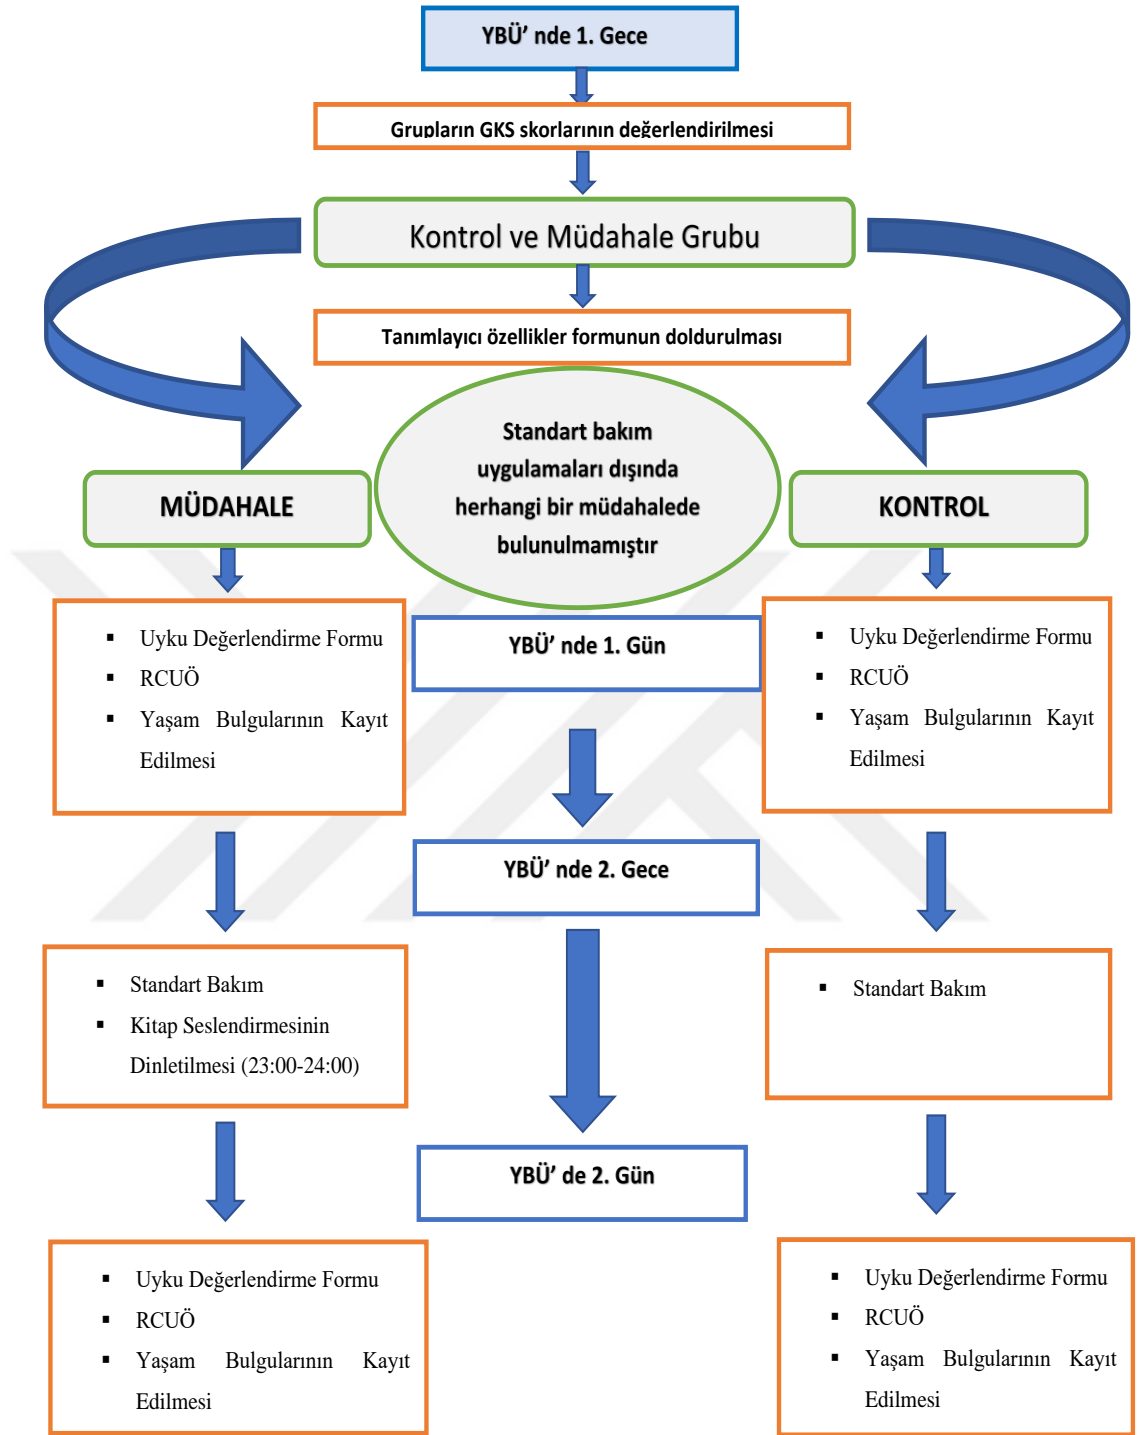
YBÜ' nde 1. Gece

Grupların GKS skorlarının değerlendirilmesi

Kontrol ve Müdahale Grubu

Tanımlayıcı özellikler formunun doldurulması

Standart bakım uygulamaları dışında herhangi bir müdahalede bulunulmamıştır

MÜDAHALE

KONTROL

- Uyku Değerlendirme Formu
- RCUÖ
- Yaşam Bulgularının Kayıt Edilmesi

YBÜ' nde 1. Gün

- Uyku Değerlendirme Formu
- RCUÖ
- Yaşam Bulgularının Kayıt Edilmesi

YBÜ' nde 2. Gece

- Standart Bakım
- Kitap Seslendirmesinin Dinletilmesi (23:00-24:00)

- Standart Bakım

YBÜ' de 2. Gün

- Uyku Değerlendirme Formu
- RCUÖ
- Yaşam Bulgularının Kayıt Edilmesi

- Uyku Değerlendirme Formu
- RCUÖ
- Yaşam Bulgularının Kayıt Edilmesi